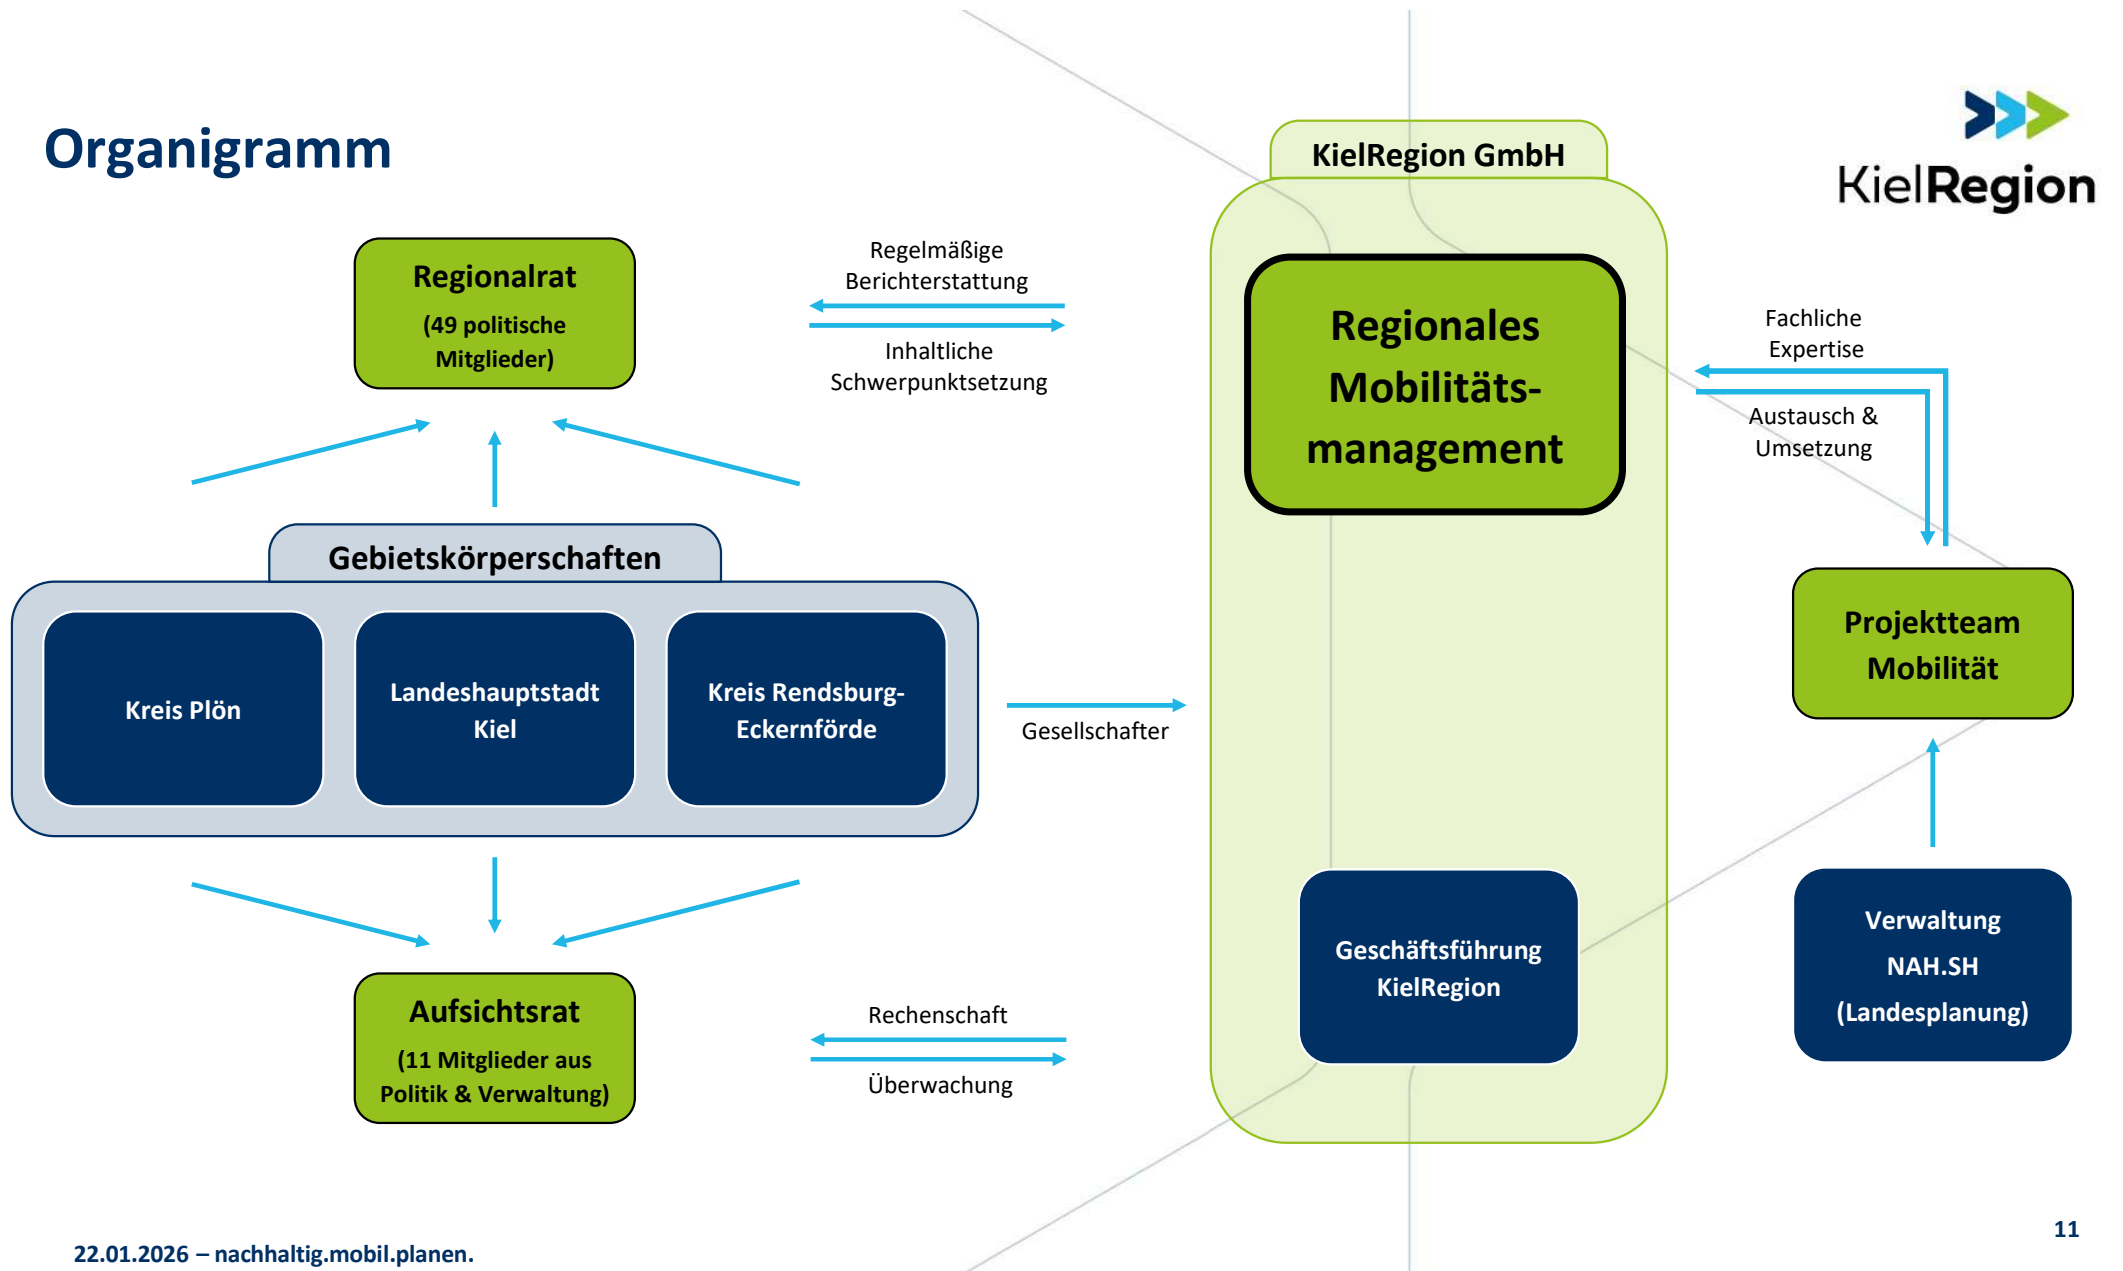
Organigramm

KielRegion

Regionalrat
(49 politische Mitglieder)

Regelmäßige Berichterstattung

Inhaltliche Schwerpunktsetzung

KielRegion GmbH

Regionales Mobilitäts-management

Fachliche Expertise

Austausch & Umsetzung

Gebietskörperschaften

Kreis Plön

Landeshauptstadt Kiel

Kreis Rendsburg-Eckernförde

Gesellschafter

Projektteam Mobilität

Geschäftsführung KielRegion

Verwaltung NAH.SH (Landesplanung)

Aufsichtsrat
(11 Mitglieder aus Politik & Verwaltung)

Rechenschaft

Überwachung

22.01.2026 – nachhaltig.mobil.planen.

11